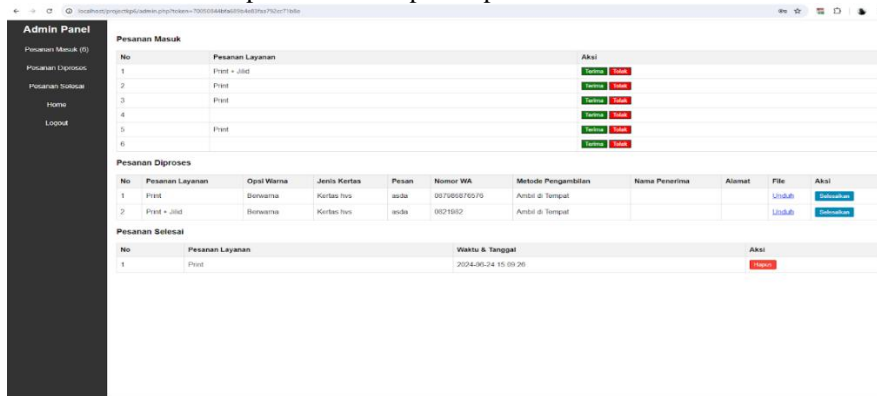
localhost/projectkp4/admin.php?token=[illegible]

Admin Panel

Pesanan Masuk (6)

Pesanan Diproses

Pesanan Selesai

Home

Logout

Pesanan Masuk

| No | Pesanan Layanan | Aksi |
|---|---|---|
| 1 | Print + Jilid | Terima Tolak |
| 2 | Print | Terima Tolak |
| 3 | Print | Terima Tolak |
| 4 | | Terima Tolak |
| 5 | Print | Terima Tolak |
| 6 | | Terima Tolak |

Pesanan Diproses

| No | Pesanan Layanan | Opsi Warna | Jenis Kertas | Pesan | Nomor WA | Metode Pengambilan | Nama Penerima | Alamat | File | Aksi |
|---|---|---|---|---|---|---|---|---|---|---|
| 1 | Print | Berwarna | Kertas hvs | asda | 087986876576 | Ambil di Tempat | | | Unduh | Selesaikan |
| 2 | Print + Jilid | Berwarna | Kertas hvs | asda | 0821982 | Ambil di Tempat | | | Unduh | Selesaikan |

Pesanan Selesai

| No | Pesanan Layanan | Waktu & Tanggal | Aksi |
|---|---|---|---|
| 1 | Print | 2024-06-24 15:09:26 | Hapus |